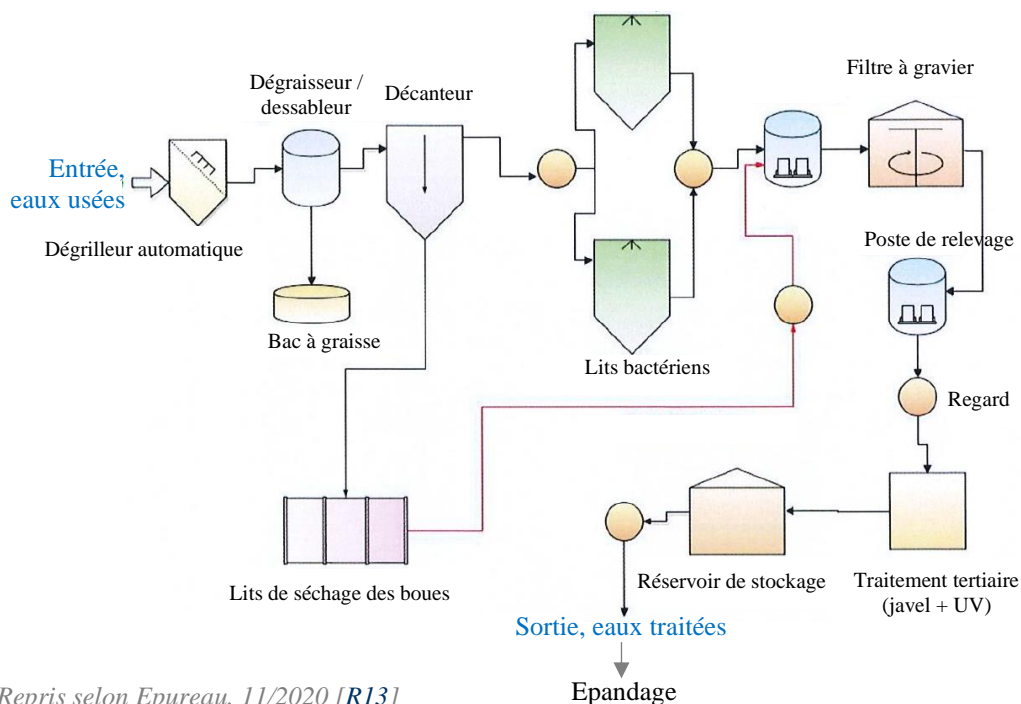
Entrée, eaux usées

Dégrilleur automatique

Dégraisseur / dessableur

Bac à graisse

Décanteur

Lits bactériens

Filtre à gravier

Poste de relevage

Regard

Lits de séchage des boues

Réservoir de stockage

Traitement tertiaire (javel + UV)

Sortie, eaux traitées

Epandage

Repris selon Epureau, 11/2020 [R13]